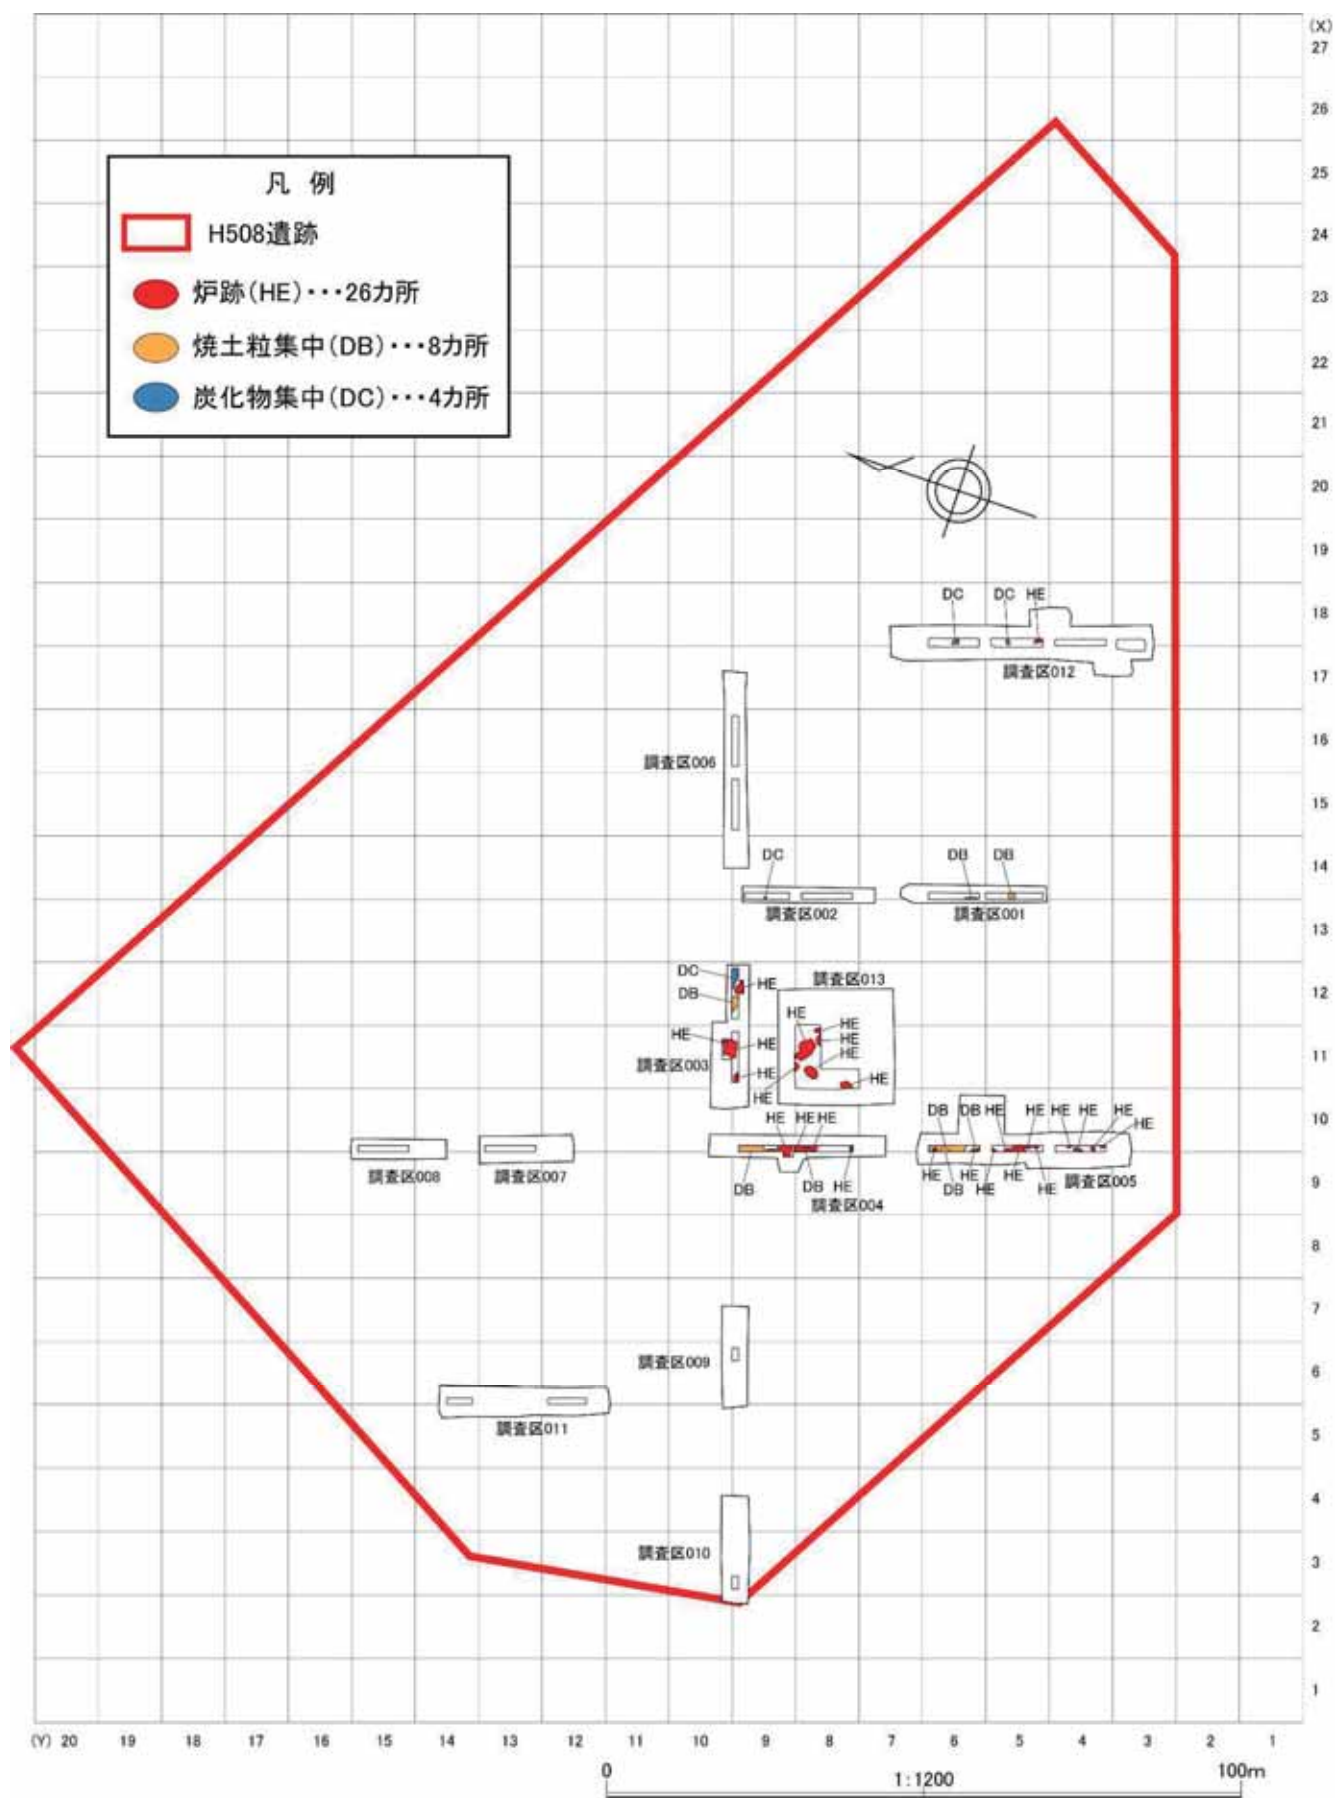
凡 例
H508遺跡
炉跡(HE)・・・26カ所
焼土粒集中(DB)・・・8カ所
炭化物集中(DC)・・・4カ所

(X)
27
26
25
24
23
22
21
20
19
18
17
16
15
14
13
12
11
10
9
8
7
6
5
4
3
2
1

DC DC HE
調査区012

調査区006

DC
調査区002

DB DB
調査区001

DC
DB
HE
調査区013
HE
HE
HE
HE
HE
HE
HE
HE
調査区003
HE
HE

DB DB HE HE HE HE HE
HE
HE HE HE
調査区008
調査区007
DB
DB HE
調査区004
HE HE HE HE
DB HE HE 調査区005

調査区009
調査区011
調査区010

(Y) 20 19 18 17 16 15 14 13 12 11 10 9 8 7 6 5 4 3 2 1

0
1:1200
100m